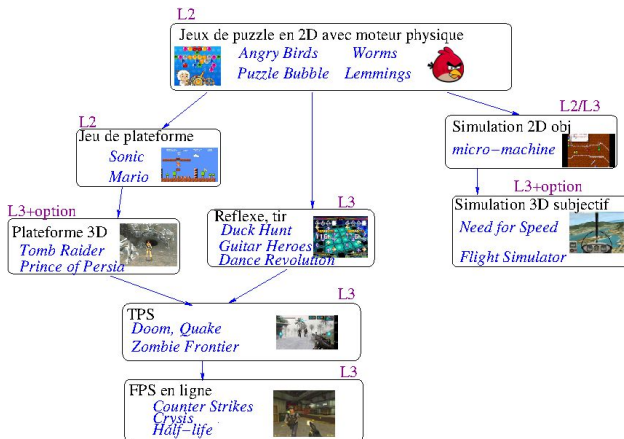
L2
Jeux de puzzle en 2D avec moteur physique
Angry Birds Worms
Puzzle Bubble Lemmings

L2
Jeu de plateforme
Sonic
Mario

L2/L3
Simulation 2D obj
micro−machine

L3+option
Plateforme 3D
Tomb Raider
Prince of Persia

L3
Reflexe, tir
Duck Hunt
Guitar Heroes
Dance Revolution

L3+option
Simulation 3D subjectif
Need for Speed
Flight Simulator

L3
TPS
Doom, Quake
Zombie Frontier

L3
FPS en ligne
Counter Strikes
Crysis
Half−life